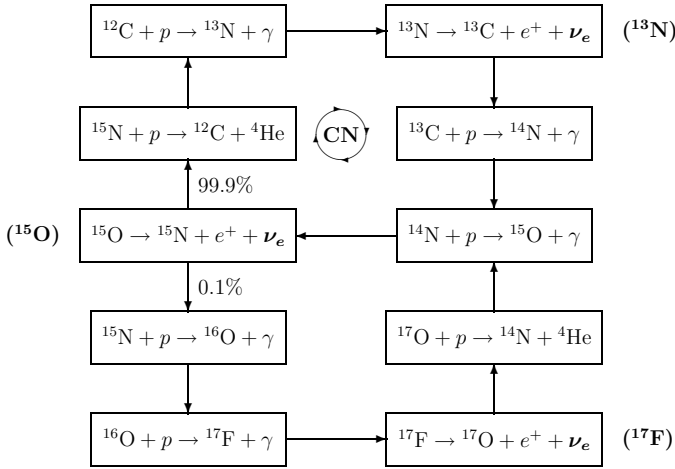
$^{12}C + p \rightarrow {}^{13}N + \gamma$

$^{13}N \rightarrow {}^{13}C + e^+ + \nu_e$

$(^{13}N)$

$^{15}N + p \rightarrow {}^{12}C + {}^{4}He$

CN

$^{13}C + p \rightarrow {}^{14}N + \gamma$

99.9%

$(^{15}O)$

$^{15}O \rightarrow {}^{15}N + e^+ + \nu_e$

$^{14}N + p \rightarrow {}^{15}O + \gamma$

0.1%

$^{15}N + p \rightarrow {}^{16}O + \gamma$

$^{17}O + p \rightarrow {}^{14}N + {}^{4}He$

$^{16}O + p \rightarrow {}^{17}F + \gamma$

$^{17}F \rightarrow {}^{17}O + e^+ + \nu_e$

$(^{17}F)$